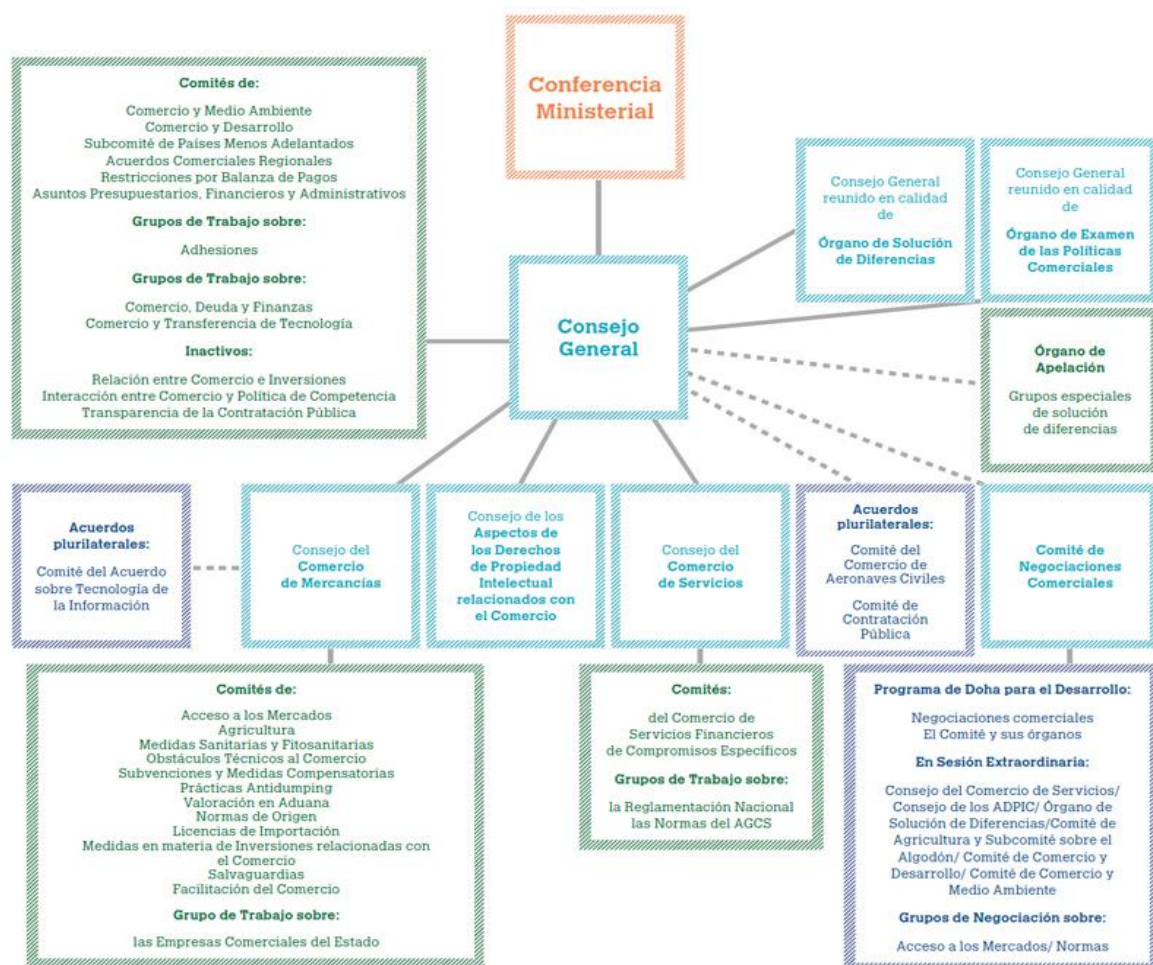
Conferencia Ministerial

Comités de:

Comercio y Medio Ambiente
Comercio y Desarrollo
Subcomité de Países Menos Adelantados
Acuerdos Comerciales Regionales
Restricciones por Balanza de Pagos
Asuntos Presupuestarios, Financieros y Administrativos

Grupos de Trabajo sobre:

Adhesiones

Grupos de Trabajo sobre:

Comercio, Deuda y Finanzas
Comercio y Transferencia de Tecnología

Inactivos:

Relación entre Comercio e Inversiones
Interacción entre Comercio y Política de Competencia
Transparencia de la Contratación Pública

Consejo General reunido en calidad de Órgano de Solución de Diferencias

Consejo General reunido en calidad de Órgano de Examen de las Políticas Comerciales

Consejo General

Órgano de Apelación

Grupos especiales de solución de diferencias

Acuerdos plurilaterales:

Comité del Acuerdo sobre Tecnología de la Información

Consejo del Comercio de Mercancías

Consejo de los Aspectos de los Derechos de Propiedad Intelectual relacionados con el Comercio

Consejo del Comercio de Servicios

Acuerdos plurilaterales:

Comité del Comercio de Aeronaves Civiles

Comité de Contratación Pública

Comité de Negociaciones Comerciales

Comités de:

Acceso a los Mercados
Agricultura
Medidas Sanitarias y Fitosanitarias
Obstáculos Técnicos al Comercio
Subvenciones y Medidas Compensatorias
Prácticas Antidumping
Valoración en Aduana
Normas de Origen
Licencias de Importación
Medidas en materia de Inversiones relacionadas con el Comercio
Salvaguardias
Facilitación del Comercio

Grupo de Trabajo sobre:

las Empresas Comerciales del Estado

Comités:

del Comercio de Servicios Financieros
de Compromisos Específicos

Grupos de Trabajo sobre:

la Reglamentación Nacional
las Normas del AGCS

Programa de Doha para el Desarrollo:

Negociaciones comerciales
El Comité y sus órganos

En Sesión Extraordinaria:

Consejo del Comercio de Servicios/ Consejo de los ADPIC/ Órgano de Solución de Diferencias/Comité de Agricultura y Subcomité sobre el Algodón/ Comité de Comercio y Desarrollo/ Comité de Comercio y Medio Ambiente

Grupos de Negociación sobre:

Acceso a los Mercados/ Normas